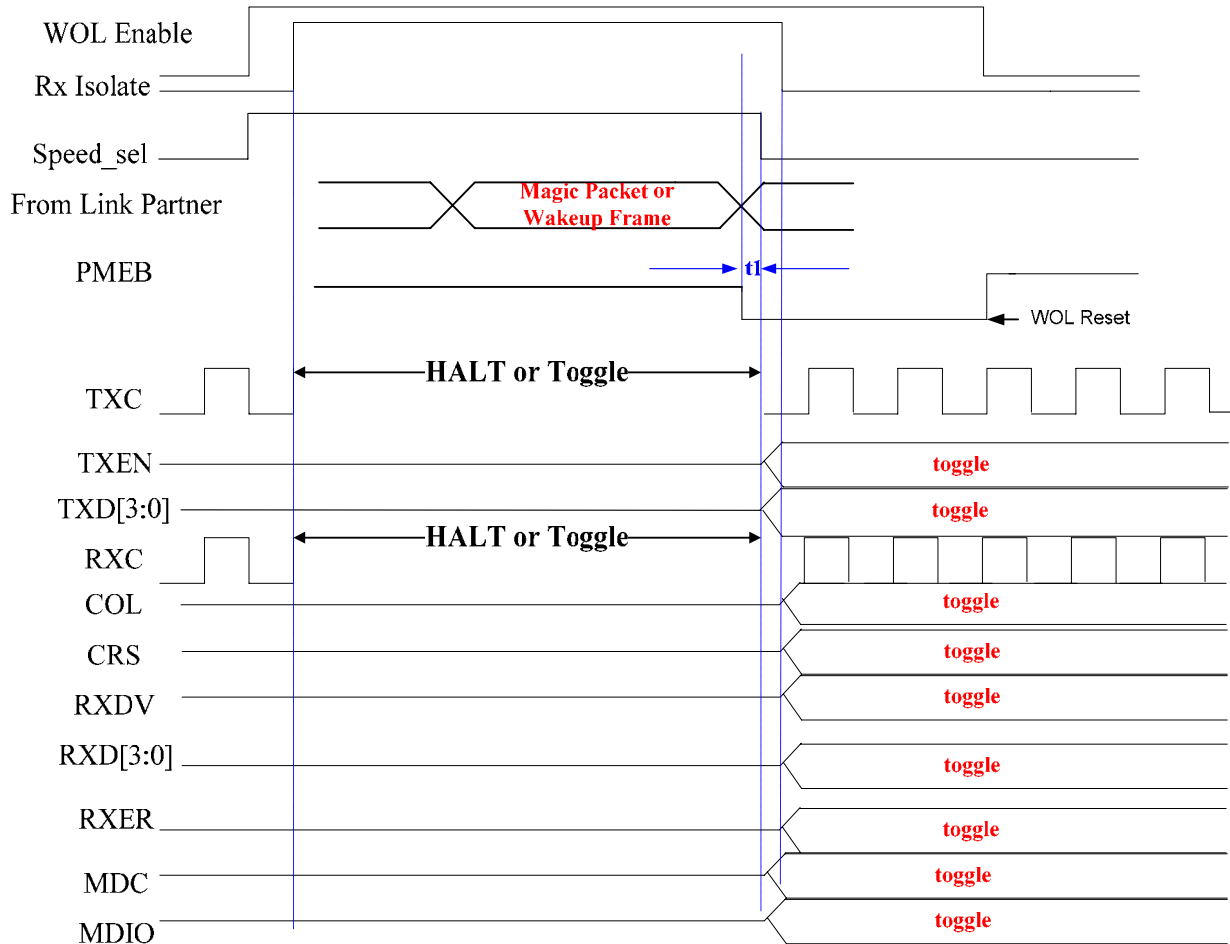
WOL Enable
Rx Isolate
Speed_sel
From Link Partner
Magic Packet or Wakeup Frame
PMEB
t1
WOL Reset
HALT or Toggle
TXC
TXEN
toggle
TXD[3:0]
toggle
HALT or Toggle
RXC
COL
toggle
CRS
toggle
RXDV
toggle
RXD[3:0]
toggle
RXER
toggle
MDC
toggle
MDIO
toggle